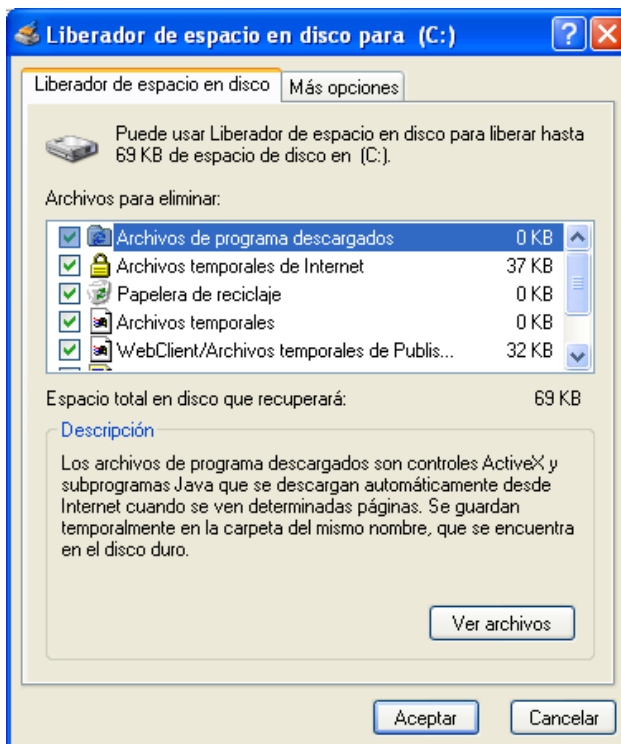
Liberador de espacio en disco para (C:)

Liberador de espacio en disco | Más opciones

Puede usar Liberador de espacio en disco para liberar hasta 69 KB de espacio de disco en (C:).

Archivos para eliminar:

| Archivo | Tamaño |
|---|---|
| Archivos de programa descargados | 0 KB |
| Archivos temporales de Internet | 37 KB |
| Papelera de reciclaje | 0 KB |
| Archivos temporales | 0 KB |
| WebClient/Archivos temporales de Publis... | 32 KB |

Espacio total en disco que recuperará: 69 KB

Descripción

Los archivos de programa descargados son controles ActiveX y subprogramas Java que se descargan automáticamente desde Internet cuando se ven determinadas páginas. Se guardan temporalmente en la carpeta del mismo nombre, que se encuentra en el disco duro.

Ver archivos

Aceptar Cancelar